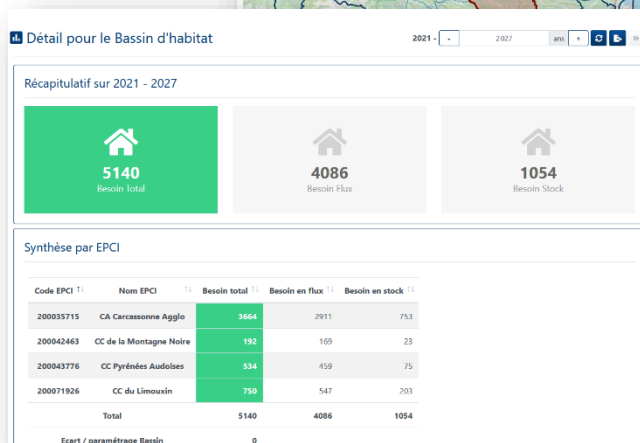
Détail pour le Bassin d'habitat

2021 - - 2027 ans + »

Récapitulatif sur 2021 - 2027

5140
Besoin Total

4086
Besoin Flux

1054
Besoin Stock

Synthèse par EPCI

| Code EPCI | Nom EPCI | Besoin total | Besoin en flux | Besoin en stock |
|---|---|---|---|---|
| 200035715 | CA Carcassonne Agglo | 3664 | 2911 | 753 |
| 200042463 | CC de la Montagne Noire | 192 | 169 | 23 |
| 200043776 | CC Pyrénées Audoises | 534 | 459 | 75 |
| 200071926 | CC du Limouxin | 750 | 547 | 203 |
| | Total | 5140 | 4086 | 1054 |
| | Ecart / paramétrage Bassin | 0 | | |